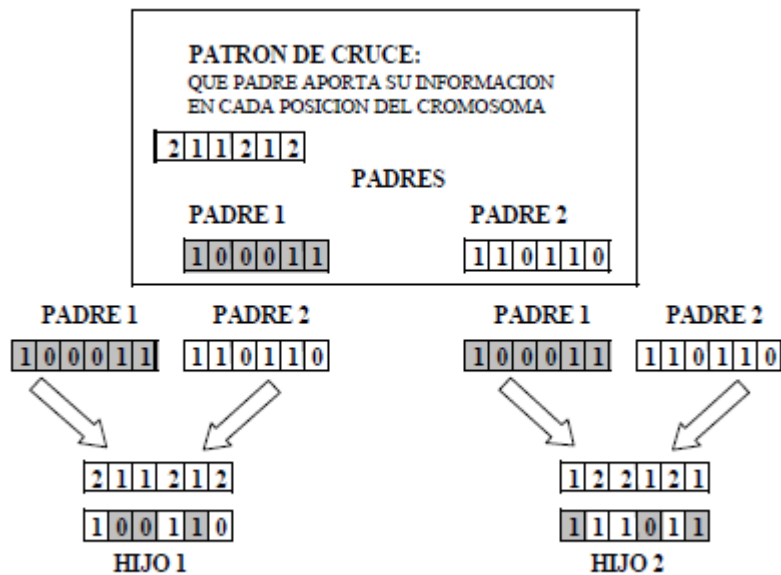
PATRON DE CRUCE:
QUE PADRE APORTA SU INFORMACION EN CADA POSICION DEL CROMOSOMA

| 2 | 1 | 1 | 2 | 1 | 2 |
|---|---|---|---|---|---|

PADRES

PADRE 1

| 1 | 0 | 0 | 0 | 1 | 1 |
|---|---|---|---|---|---|

PADRE 2

| 1 | 1 | 0 | 1 | 1 | 0 |
|---|---|---|---|---|---|

PADRE 1

| 1 | 0 | 0 | 0 | 1 | 1 |
|---|---|---|---|---|---|

PADRE 2

| 1 | 1 | 0 | 1 | 1 | 0 |
|---|---|---|---|---|---|

| 2 | 1 | 1 | 2 | 1 | 2 |
|---|---|---|---|---|---|

| 1 | 0 | 0 | 1 | 1 | 0 |
|---|---|---|---|---|---|

HIJO 1

PADRE 1

| 1 | 0 | 0 | 0 | 1 | 1 |
|---|---|---|---|---|---|

PADRE 2

| 1 | 1 | 0 | 1 | 1 | 0 |
|---|---|---|---|---|---|

| 1 | 2 | 2 | 1 | 2 | 1 |
|---|---|---|---|---|---|

| 1 | 1 | 1 | 0 | 1 | 1 |
|---|---|---|---|---|---|

HIJO 2